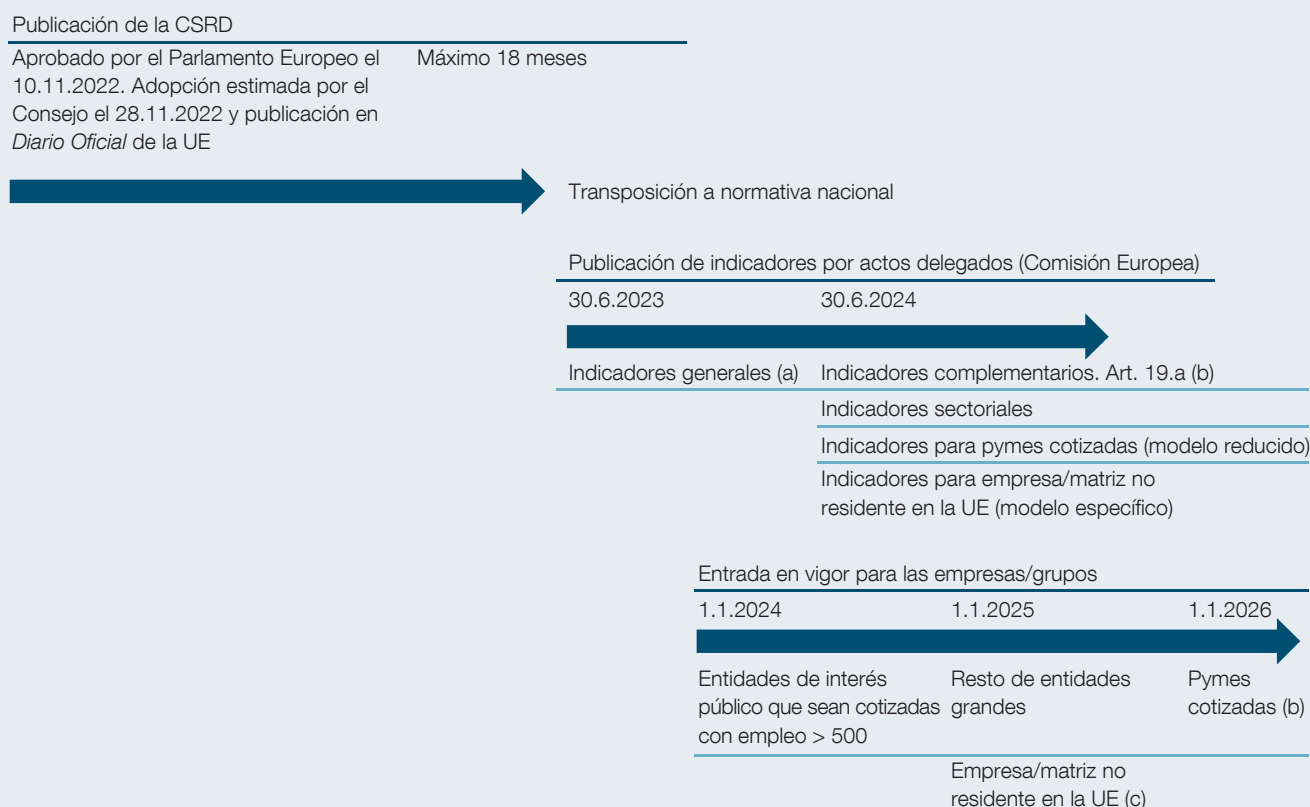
Publicación de la CSRD

Aprobado por el Parlamento Europeo el 10.11.2022. Adopción estimada por el Consejo el 28.11.2022 y publicación en *Diario Oficial* de la UE

Máximo 18 meses

Transposición a normativa nacional

Publicación de indicadores por actos delegados (Comisión Europea)

30.6.2023

30.6.2024

Indicadores generales (a)

Indicadores complementarios. Art. 19.a (b)

Indicadores sectoriales

Indicadores para pymes cotizadas (modelo reducido)

Indicadores para empresa/matriz no residente en la UE (modelo específico)

Entrada en vigor para las empresas/grupos

1.1.2024

1.1.2025

1.1.2026

Entidades de interés público que sean cotizadas con empleo > 500

Resto de entidades grandes

Pymes cotizadas (b)

Empresa/matriz no residente en la UE (c)